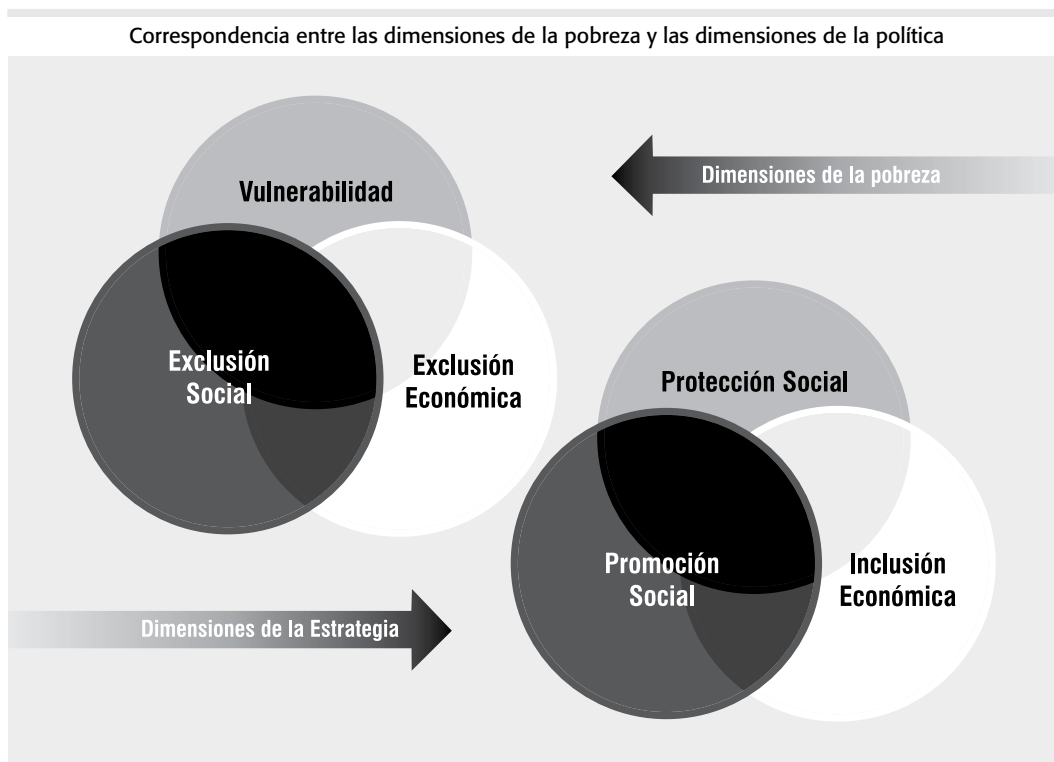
Correspondencia entre las dimensiones de la pobreza y las dimensiones de la política

Vulnerabilidad

Dimensiones de la pobreza

Exclusión Social

Exclusión Económica

Protección Social

Promoción Social

Inclusión Económica

Dimensiones de la Estrategia